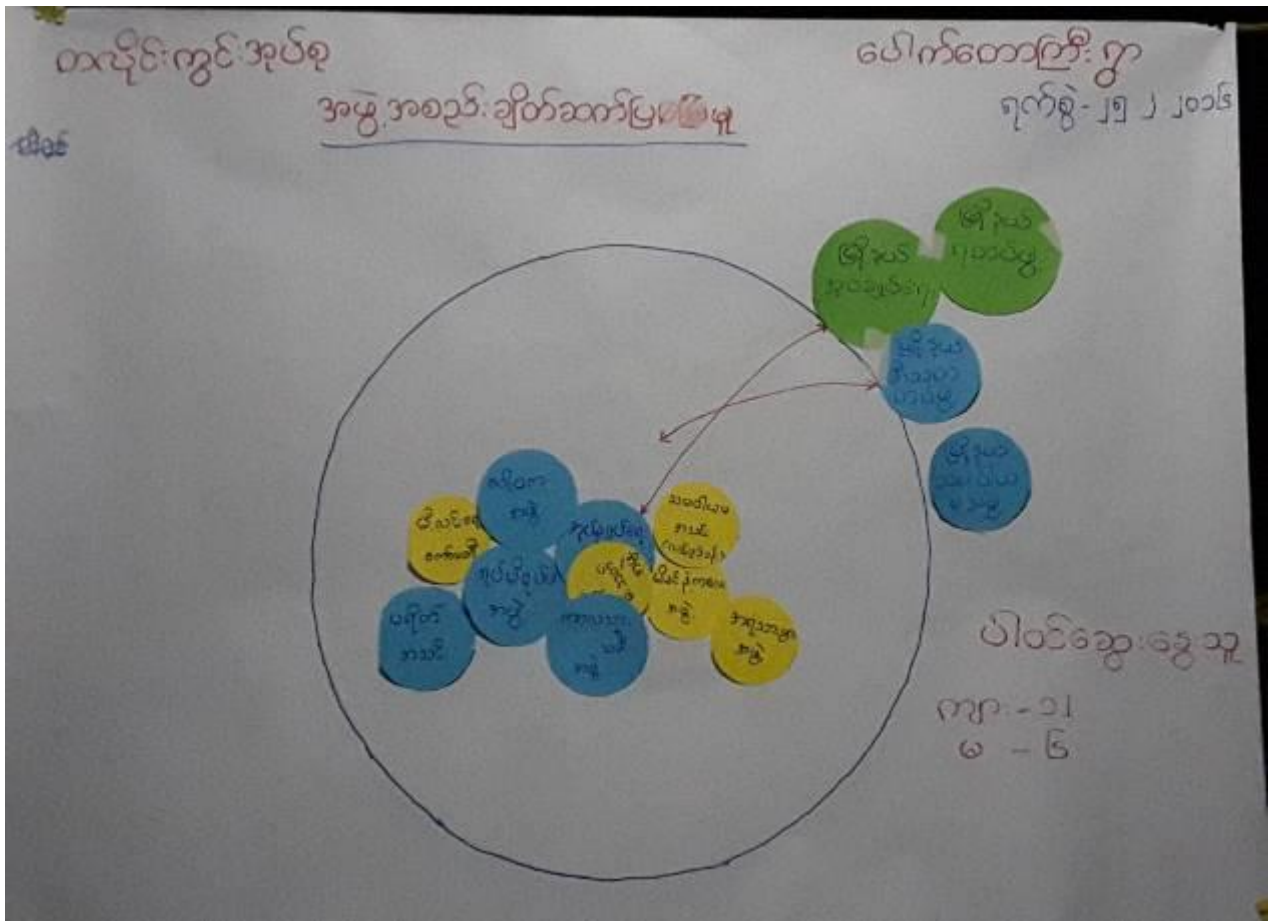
တသိုင်းကွင်းအုပ်စု

ပေါက်တောကြီးရွာ

ရက်စွဲ - ၂၅ ၂ ၂၀၁၆

အဖွဲ့အစည်းချိတ်ဆက်ပြ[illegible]မှု

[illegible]

မြို့နယ် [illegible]

မြို့နယ် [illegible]

မြို့နယ် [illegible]

မြို့နယ် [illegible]

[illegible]

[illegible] အဖွဲ့

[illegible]

အုပ်ချုပ်ရေး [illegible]

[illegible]

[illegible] အဖွဲ့

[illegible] အသင်း

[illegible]

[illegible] အဖွဲ့

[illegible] အဖွဲ့

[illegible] အဖွဲ့

ပါဝင်ဆွေးနွေးသူ

ကျား - ၁၁
မ - ၆